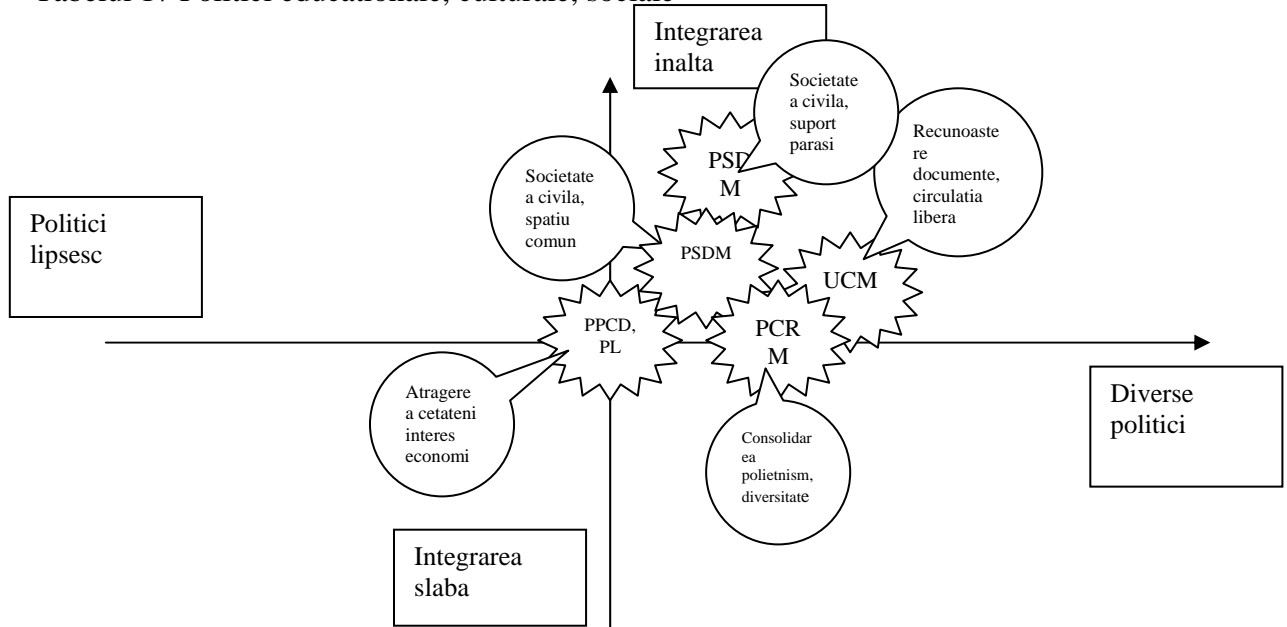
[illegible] Politici educationale, culturale, sociale

Integrarea inalta

Societatea civila, suport parasi

PSDM

Recunoastere documente, circulatia libera

Societatea civila, spatiu comun

Politici lipsesc

PSDM

UCM

PPCD, PL

PCRM

Atragerea cetateni interes economi

Diverse politici

Consolidarea polietnism, diversitate

Integrarea slaba